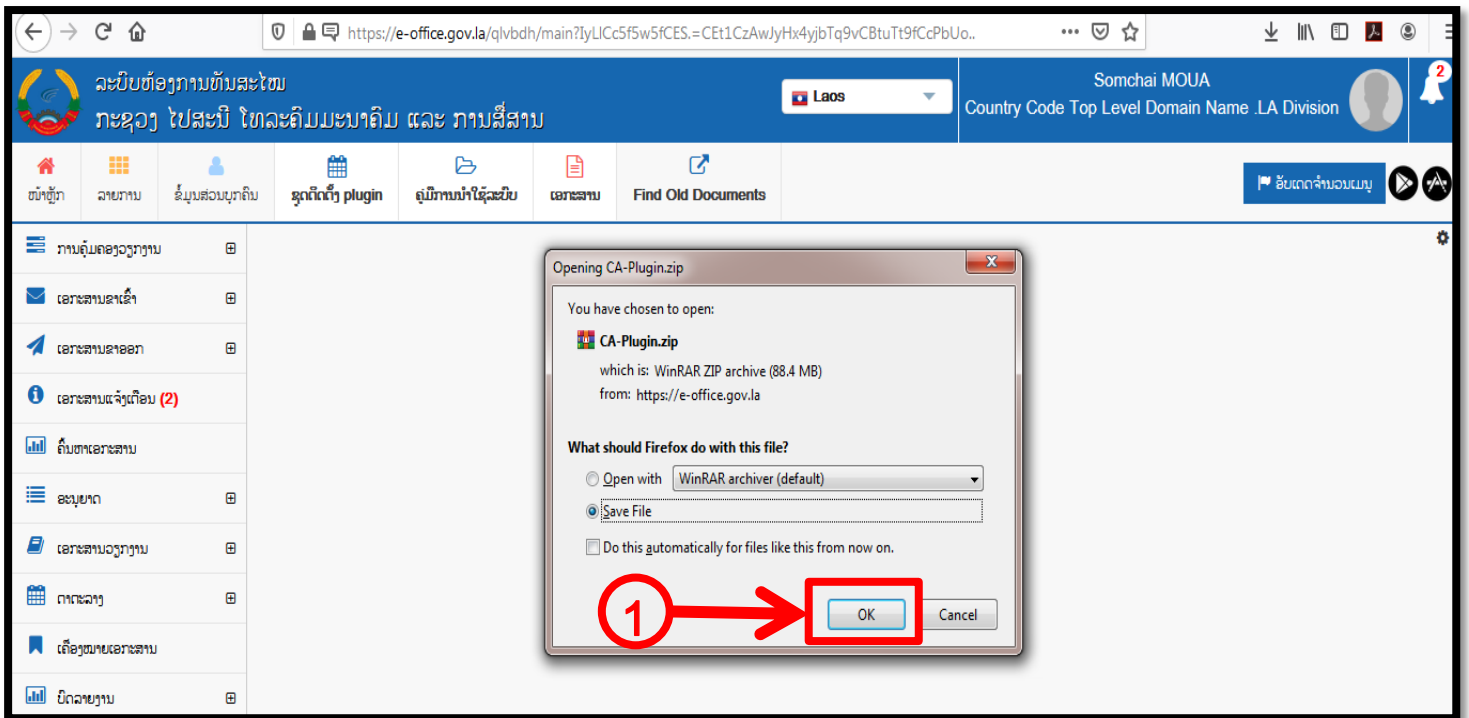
https://e-office.gov.la/qlvbdh/main?IyLICc5f5w5fCES.=CEt1CzAwJyHx4yjbTq9vCBtuTt9fCcPbUo..

ລະບົບຫ້ອງການທັນສະໄໝ
ກະຊວງ ໄປສະນີ ໂທລະຄົມມະນາຄົມ ແລະ ການສື່ສານ

Laos

Somchai MOUA
Country Code Top Level Domain Name .LA Division

2

ໜ້າຫຼັກ | ລາຍການ | ຂໍ້ມູນສ່ວນບຸກຄົນ | ຊຸດຕິດຕັ້ງ plugin | ຄູ່ມືການນຳໃຊ້ລະບົບ | ເອກະສານ | Find Old Documents

ອັບເດດຈຳນວນເມນູ

ການຄຸ້ມຄອງວຽກງານ
ເອກະສານຂາເຂົ້າ
ເອກະສານຂາອອກ
ເອກະສານແຈ້ງເຕືອນ (2)
ຄົ້ນຫາເອກະສານ
ລະບຽບການ
ເອກະສານວຽກງານ
ຕາຕະລາງ
ເຄື່ອງໝາຍເອກະສານ
ບົດລາຍງານ

Opening CA-Plugin.zip

You have chosen to open:

CA-Plugin.zip

which is: WinRAR ZIP archive (88.4 MB)
from: https://e-office.gov.la

What should Firefox do with this file?

Open with WinRAR archiver (default)

Save File

Do this automatically for files like this from now on.

1

OK

Cancel